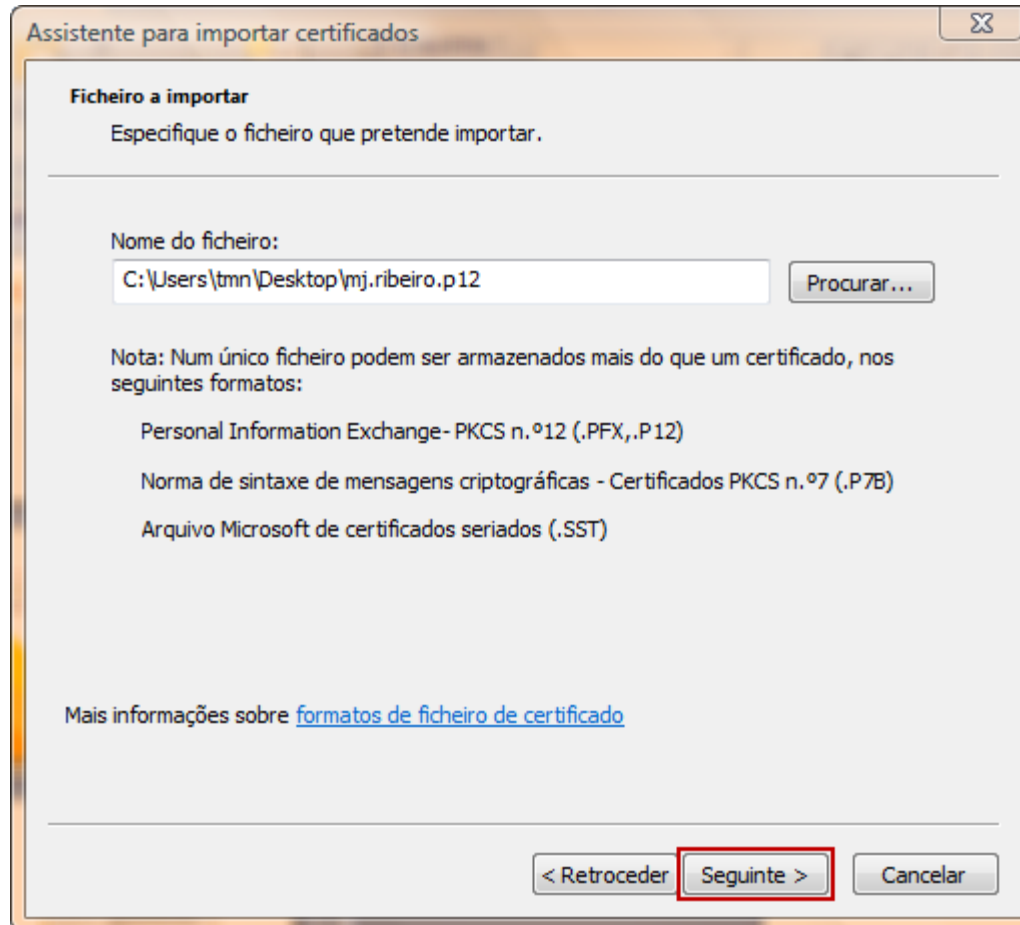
Assistente para importar certificados

Ficheiro a importar

Especifique o ficheiro que pretende importar.

Nome do ficheiro:

C:\Users\tmn\Desktop\mj.ribeiro.p12

Procurar...

Nota: Num único ficheiro podem ser armazenados mais do que um certificado, nos seguintes formatos:

Personal Information Exchange- PKCS n.º12 (.PFX,.P12)

Norma de sintaxe de mensagens criptográficas - Certificados PKCS n.º7 (.P7B)

Arquivo Microsoft de certificados seriados (.SST)

Mais informações sobre formatos de ficheiro de certificado

< Retroceder

Seguinte >

Cancelar